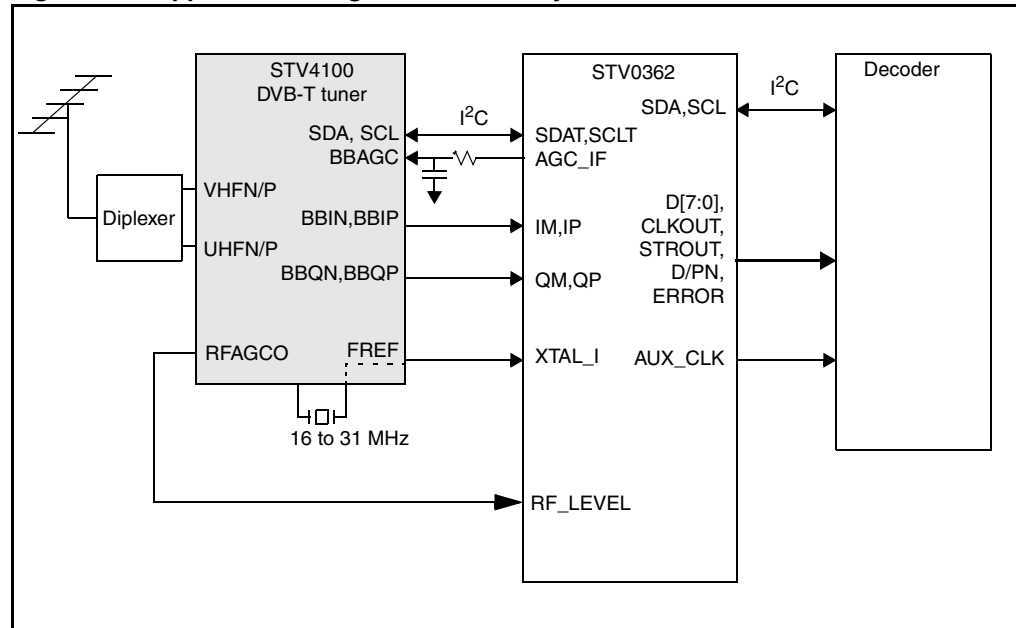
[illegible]

STV4100
DVB-T tuner

SDA, SCL
BBAGC

VHFN/P

Diplexer

BBIN,BBIP

UHFN/P

BBQN,BBQP

RFAGCO

FREF

16 to 31 MHz

$I^2C$

STV0362

SDAT,SCLT
AGC_IF

IM,IP

QM,QP

XTAL_I

RF_LEVEL

SDA,SCL

D[7:0],
CLKOUT,
STROUT,
D/PN,
ERROR

AUX_CLK

$I^2C$

Decoder